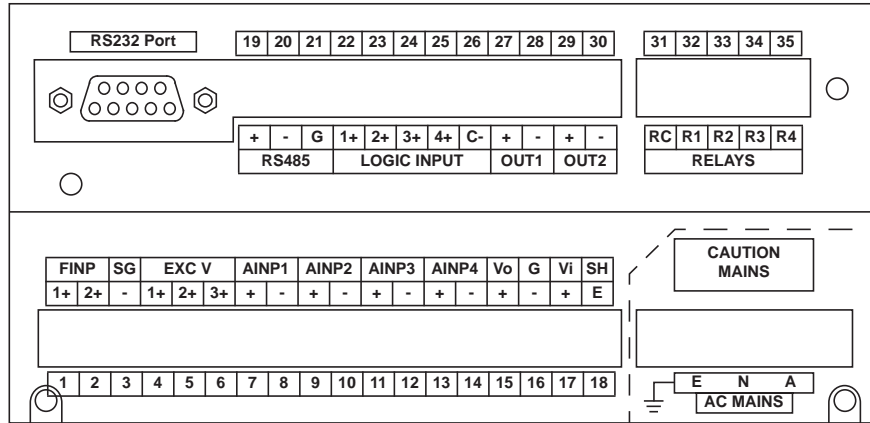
RS232 Port

| 19 | 20 | 21 | 22 | 23 | 24 | 25 | 26 | 27 | 28 | 29 | 30 |
|---|---|---|---|---|---|---|---|---|---|---|---|
| + | - | G | 1+ | 2+ | 3+ | 4+ | C- | + | - | + | - |
| RS485 | | | LOGIC INPUT | | | | | OUT1 | | OUT2 | |

| 31 | 32 | 33 | 34 | 35 |
|---|---|---|---|---|
| RC | R1 | R2 | R3 | R4 |
| RELAYS | | | | |

| FINP | | SG | EXC V | | | AINP1 | | AINP2 | | AINP3 | | AINP4 | | Vo | G | Vi | SH |
|---|---|---|---|---|---|---|---|---|---|---|---|---|---|---|---|---|---|
| 1+ | 2+ | - | 1+ | 2+ | 3+ | + | - | + | - | + | - | + | - | + | - | + | E |
| 1 | 2 | 3 | 4 | 5 | 6 | 7 | 8 | 9 | 10 | 11 | 12 | 13 | 14 | 15 | 16 | 17 | 18 |

CAUTION MAINS

E N A
AC MAINS